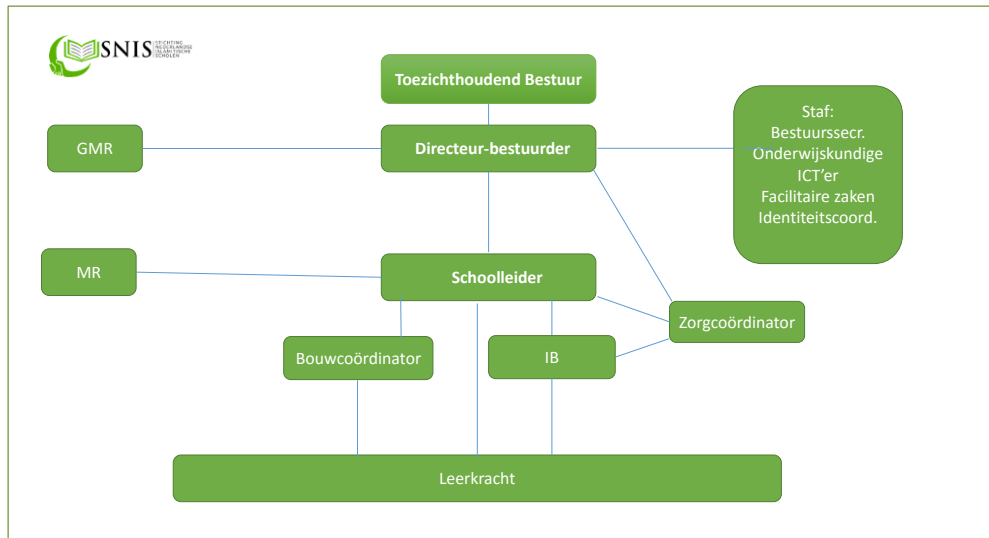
SNIS STICHTING NEDERLANDSE ISLAMITISCHE SCHOLEN

Toezichthoudend Bestuur

GMR

Directeur-bestuurder

Staf:
Bestuurssecr.
Onderwijskundige
ICT'er
Facilitaire zaken
Identiteitscoord.

MR

Schoolleider

Zorgcoördinator

Bouwcoördinator

IB

Leerkracht